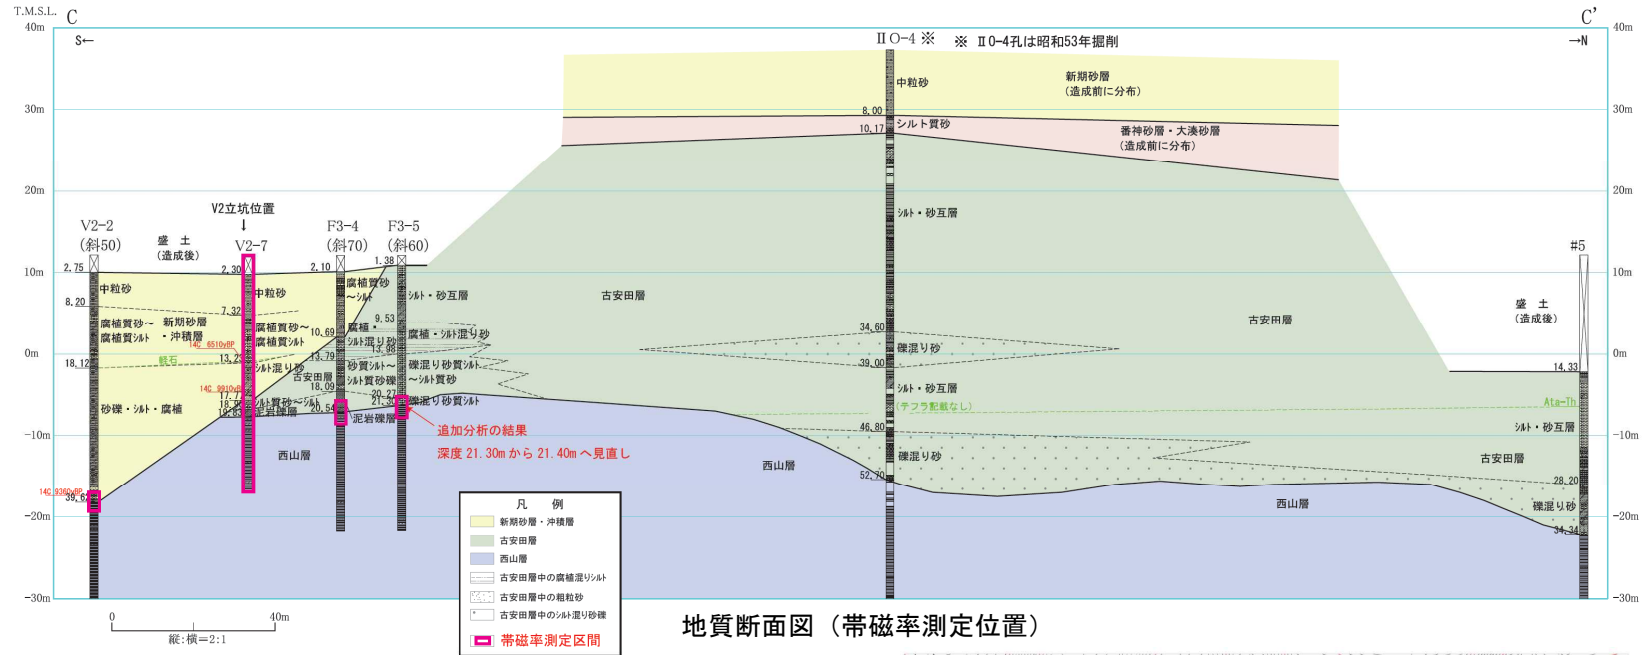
T.M.S.L.
C
C'
40m
40m
S←
→N
ⅡO-4 ※
※ ⅡO-4孔は昭和53年掘削
30m
30m
20m
20m
10m
10m
0m
0m
−10m
−10m
−20m
−20m
−30m
−30m

中粒砂
新期砂層
(造成前に分布)
8.00
10.17
シルト質砂
番神砂層・大湊砂層
(造成前に分布)
シルト・砂互層

V2立坑位置
↓
V2-2
(斜50)
盛 土
(造成後)
V2-7
F3-4
(斜70)
F3-5
(斜60)
#5
2.75
2.30
2.10
1.38
中粒砂
中粒砂
腐植質砂
~シルト
シルト・砂互層
古安田層
8.20
7.32
9.53
腐植質砂~
腐植質シルト
新期砂層
・沖積層
腐植質砂~
腐植質シルト
10.69
腐植・
シルト混り砂
13.80
腐植・シルト混り砂
34.60
古安田層
盛 土
(造成後)
18.12
軽石
14C 6510yBP
13.2
13.79
シルト混り砂
砂質シルト~
シルト質砂礫
礫混り砂質シルト
~シルト質砂
礫混り砂
14C 9910yBP
古安田層
18.09
39.00
14.33
17.7
18.9
19.6
シルト質砂~シルト
泥岩礫層
20.27
21.3
礫混り砂質シルト
シルト・砂互層
砂礫・シルト・腐植
20.54
泥岩礫層
(テフラ記載なし)
Ata-Th
追加分析の結果
深度 21.30m から 21.40m へ見直し
46.80
シルト・砂互層
西山層
西山層
礫混り砂
古安田層
52.70
28.20
14C 9360yBP
39.6
西山層
礫混り砂
34.34

凡 例
新期砂層・沖積層
古安田層
西山層
古安田層中の腐植混りシルト
古安田層中の粗粒砂
古安田層中のシルト混り砂礫
帯磁率測定区間

0
40m
縦:横=2:1

地質断面図（帯磁率測定位置）